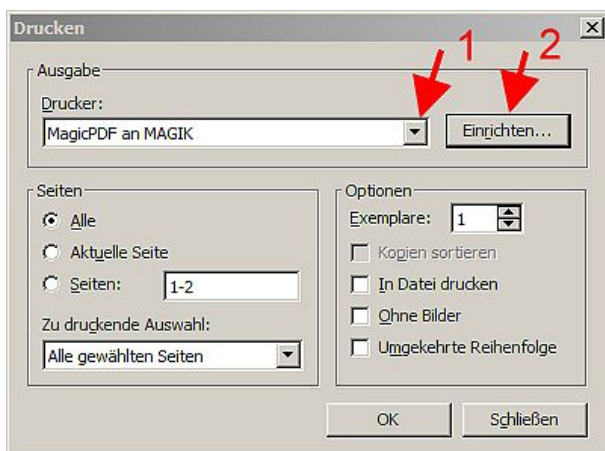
Drucken

Ausgabe
Drucker:
MagicPDF an MAGIK
1
2
Einrichten...

Seiten
Alle
Aktuelle Seite
Seiten: 1-2
Zu druckende Auswahl:
Alle gewählten Seiten

Optionen
Exemplare: 1
Kopien sortieren
In Datei drucken
Ohne Bilder
Umgekehrte Reihenfolge

OK
Schließen